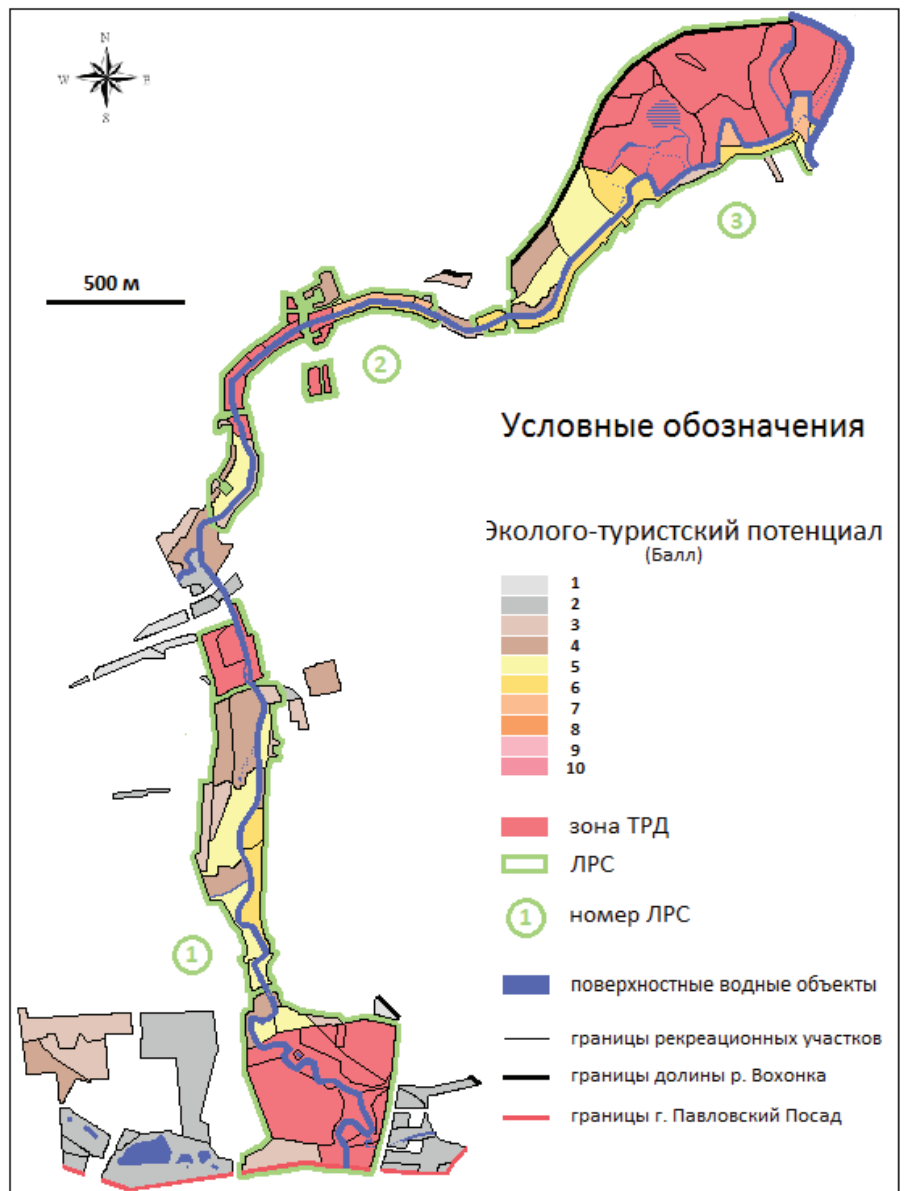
N
W E
S

500 м

3

2

1

Условные обозначения

Эколого-туристский потенциал
(Балл)

1
2
3
4
5
6
7
8
9
10

зона ТРД

ЛРС

1 номер ЛРС

поверхностные водные объекты

границы рекреационных участков

границы долины р. Вохонка

границы г. Павловский Посад